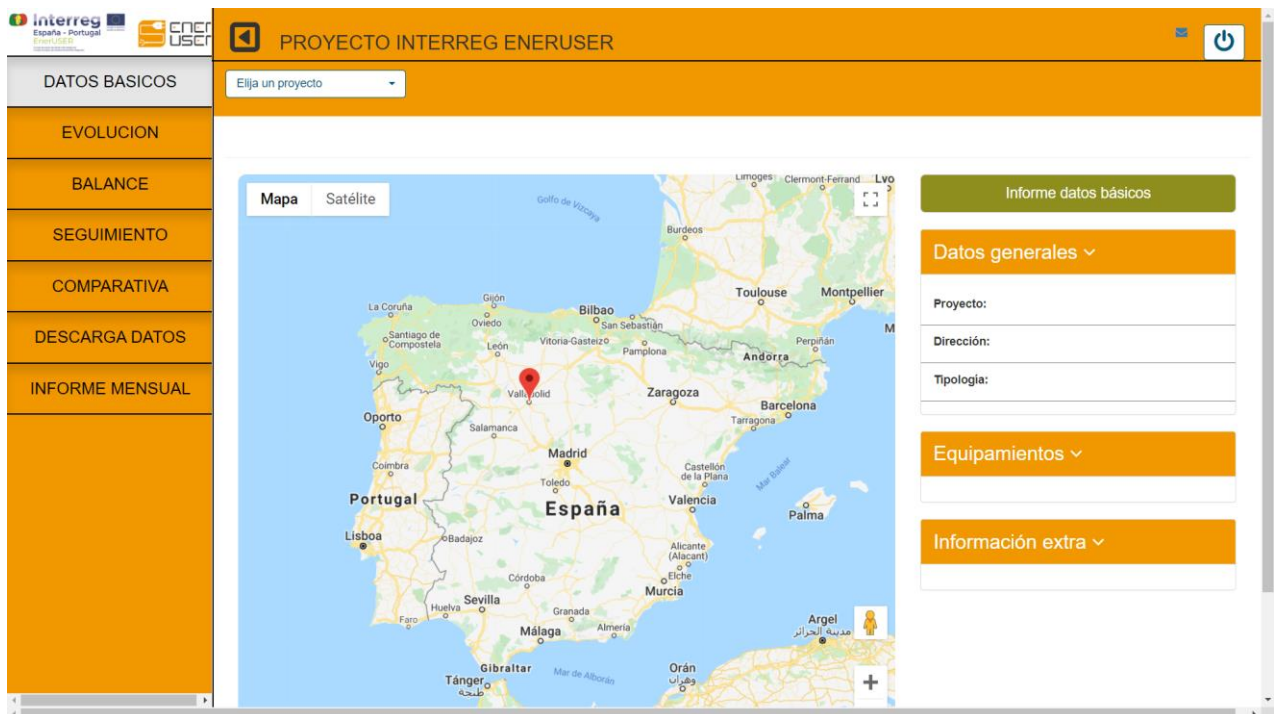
Interreg
España - Portugal
EnerUSER

ener user

PROYECTO INTERREG ENERUSER

DATOS BASICOS
EVOLUCION
BALANCE
SEGUIMIENTO
COMPARATIVA
DESCARGA DATOS
INFORME MENSUAL

Elija un proyecto

Mapa
Satélite

Limoges Clermont-Ferrand Lyo
Golfo de Vizcaya
Burdeos
Toulouse Montpellier
La Coruña Gijón Oviedo Bilbao San Sebastián
Santiago de Compostela León Vitoria-Gasteiz Pamplona Andorra Perpiñán
Vigo
Valladolid Zaragoza Barcelona
Oporto Tarragona
Salamanca
Madrid
Coimbra Castellón de la Plana
Toledo Mar Balear
Portugal España Valencia
Palma
Lisboa Badajoz
Alicante (Alacant)
Elche
Córdoba Murcia
Sevilla
Huelva Granada
Faro Almería Argel
Málaga مدينة الجزائر
Gibraltar Mar de Alborán Orán
Tánger وهران
طنجة

Informe datos básicos

Datos generales

Proyecto:
Dirección:
Tipologia:

Equipamientos

Información extra